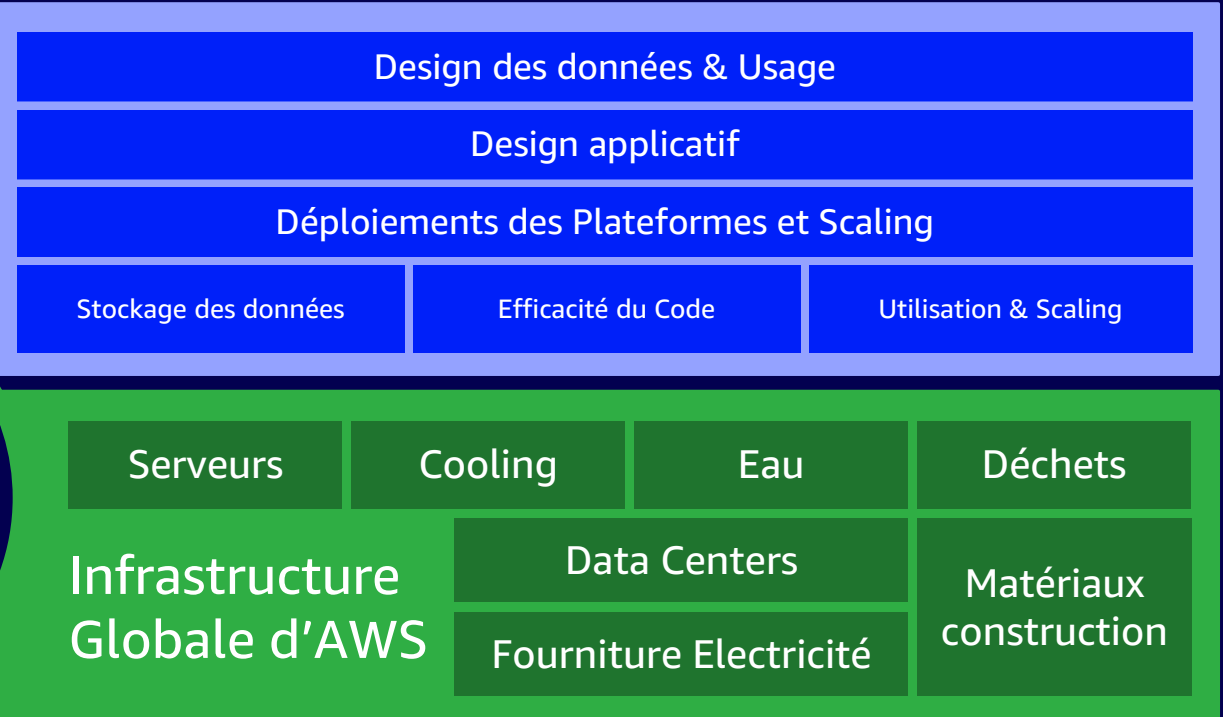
Design des données & Usage

Design applicatif

Déploiements des Plateformes et Scaling

| Stockage des données | Efficacité du Code | Utilisation & Scaling |
|---|---|---|

| Serveurs | Cooling | Eau | Déchets |
|---|---|---|---|

Infrastructure Globale d'AWS

Data Centers

Fourniture Electricité

Matériaux construction